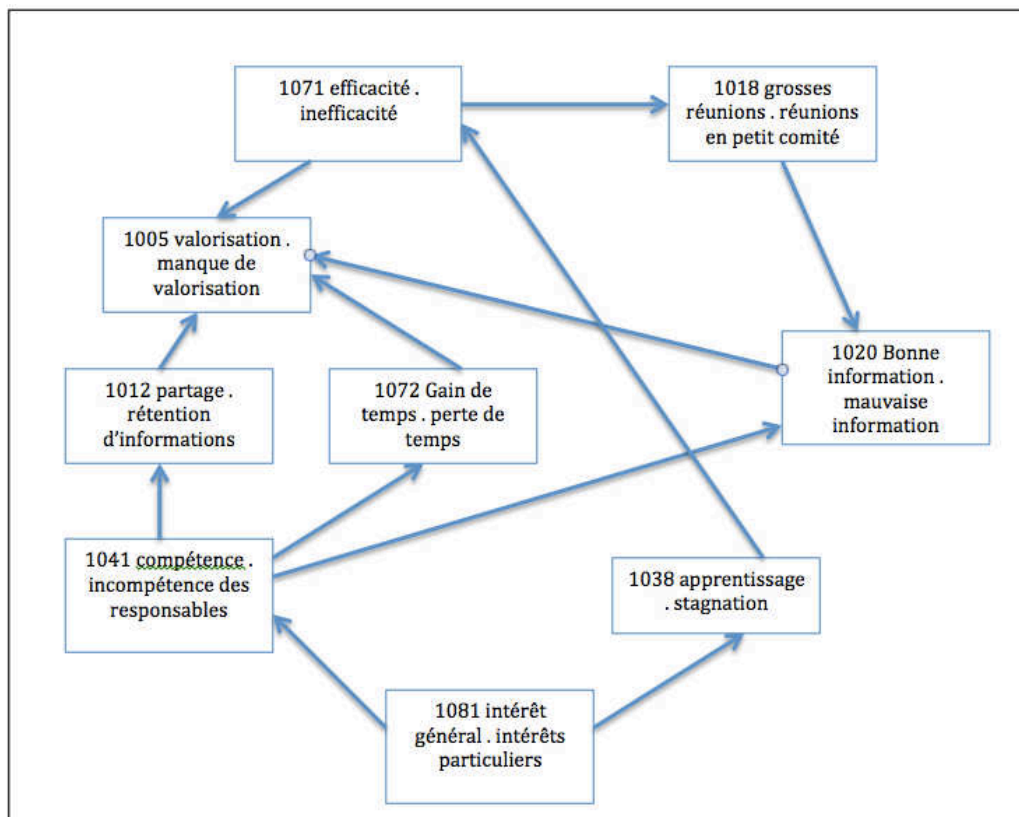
1071 efficacité . inefficacité

1018 grosses réunions . réunions en petit comité

1005 valorisation . manque de valorisation

1020 Bonne information . mauvaise information

1012 partage . rétention d'informations

1072 Gain de temps . perte de temps

1041 compétence . incompétence des responsables

1038 apprentissage . stagnation

1081 intérêt général . intérêts particuliers